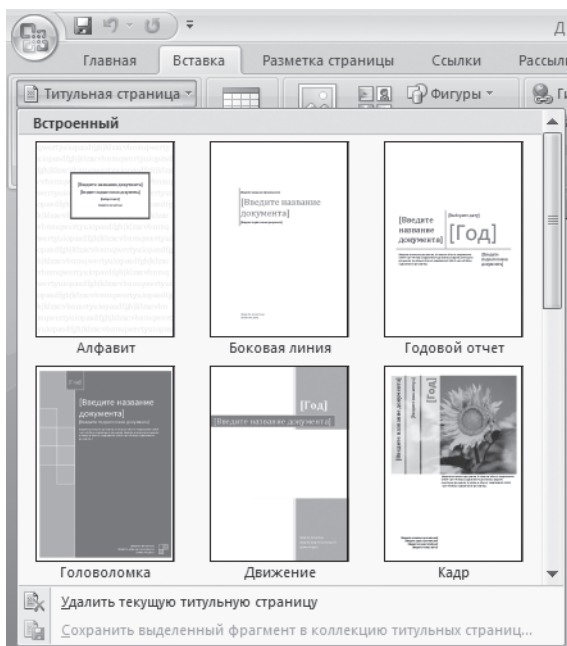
Главная Вставка Разметка страницы Ссылки Рассыл

Титульная страница

Фигуры

Встроенный

[Введите название документа]

[Введите название документа]

[Введите название документа]

[Год]

Алфавит

Боковая линия

Годовой отчет

[Год]

[Введите название документа]

[Год]

[Введите название документа]

[Год]

Головоломка

Движение

Кадр

Удалить текущую титульную страницу

Сохранить выделенный фрагмент в коллекцию титульных страниц...